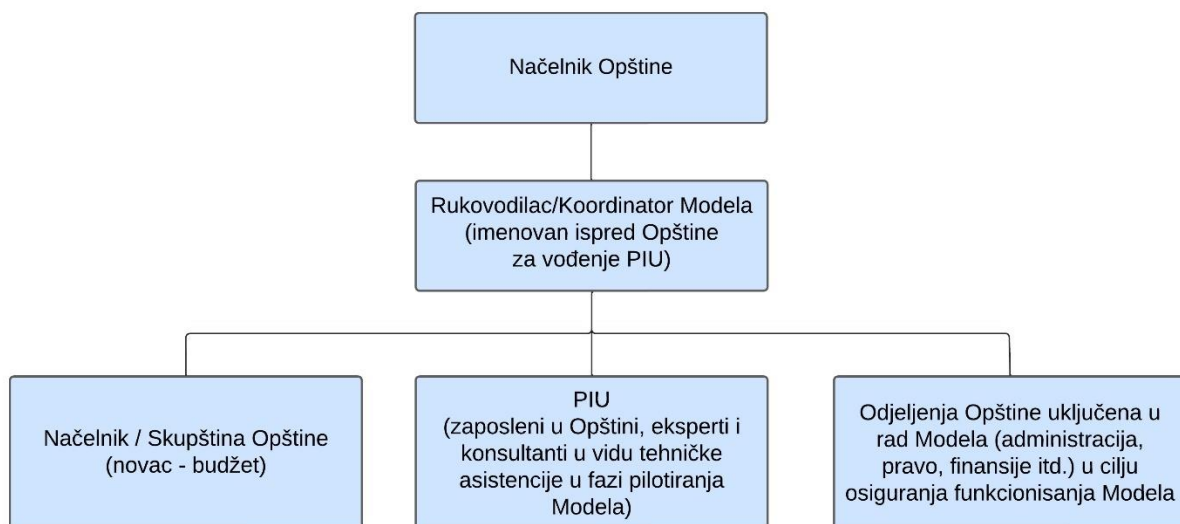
Načelnik Opštine

Rukovodilac/Koordinator Modela (imenovan ispred Opštine za vođenje PIU)

Načelnik / Skupština Opštine (novac - budžet)

PIU (zaposleni u Opštini, eksperti i konsultanti u vidu tehničke asistencije u fazi pilotiranja Modela)

Odjeljenja Opštine uključena u rad Modela (administracija, pravo, finansije itd.) u cilju osiguranja funkcionisanja Modela